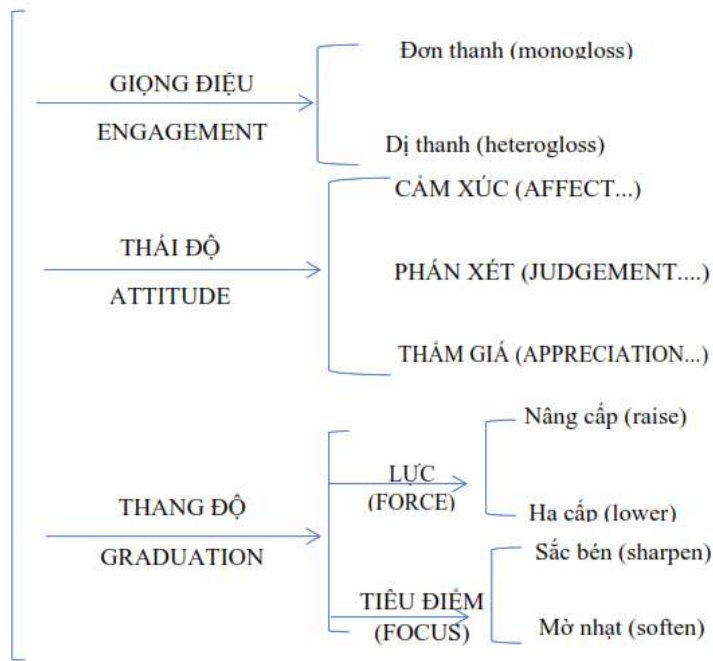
GIỌNG ĐIỆU
ENGAGEMENT

Đơn thanh (monogloss)

Dị thanh (heterogloss)

THÁI ĐỘ
ATTITUDE

CẢM XÚC (AFFECT...)

PHÁN XÉT (JUDGEMENT....)

THẨM GIÁ (APPRECIATION...)

THANG ĐỘ
GRADUATION

LỰC
(FORCE)

Nâng cấp (raise)

Hạ cấp (lower)

TIÊU ĐIỂM
(FOCUS)

Sắc bén (sharpen)

Mờ nhạt (soften)